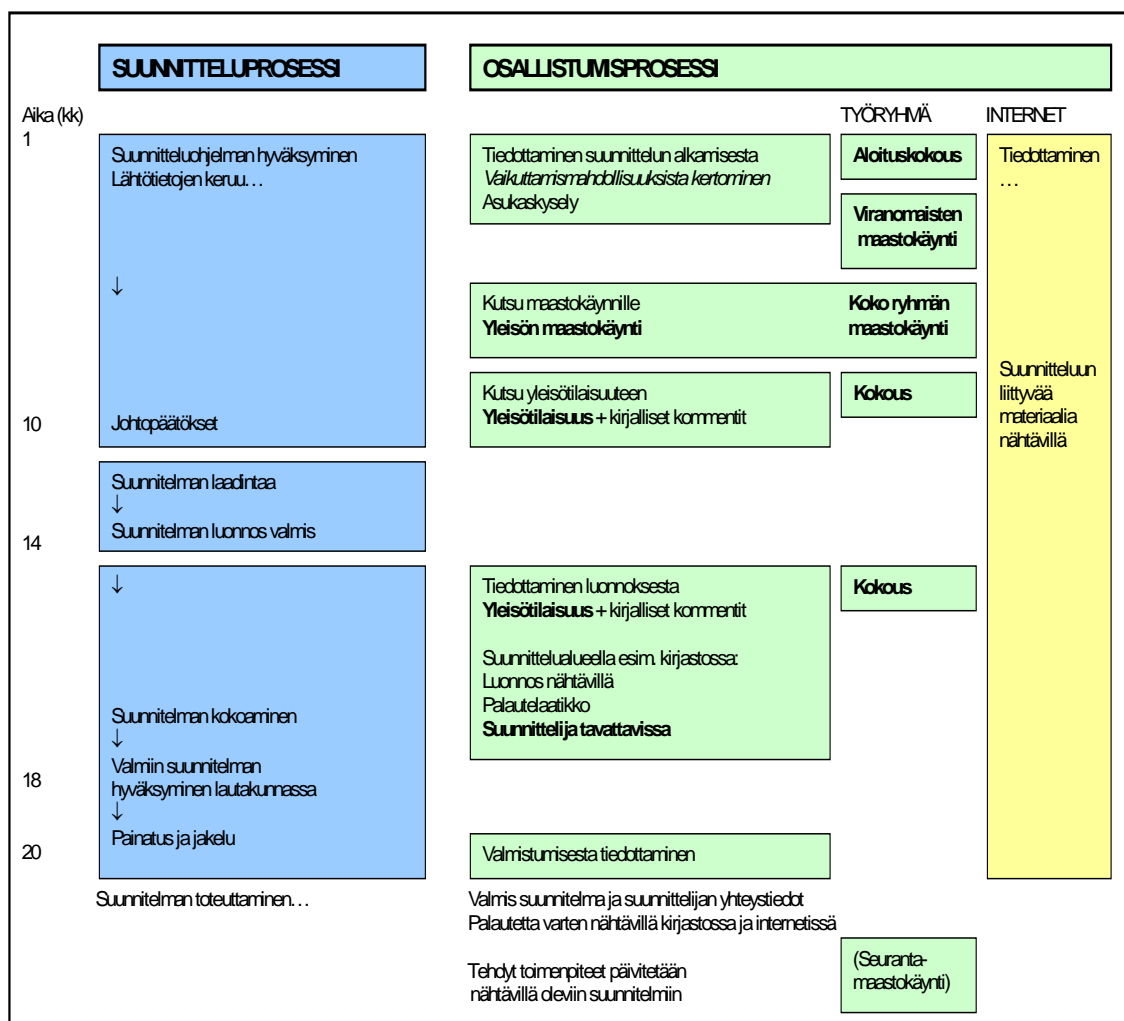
SUUNNITTELUPROSESSI

OSALLISTUMISPROSESSI

Aika (kk)

TYÖRYHMÄ

INTERNET

1

Suunnitteluohjelman hyväksyminen
Lähtötietojen keruu…

↓

10

Johtopäätökset

Tiedottaminen suunnittelun alkamisesta
*Vaikuttamismahdollisuuksista kertominen*
Asukaskysely

**Aloituskokous**

**Viranomaisten maastokäynti**

Tiedottaminen
…

Kutsu maastokäynnille
**Yleisön maastokäynti**

**Koko ryhmän maastokäynti**

Suunnitteluun liittyvää materiaalia nähtävillä

Kutsu yleisötilaisuuteen
**Yleisötilaisuus** + kirjalliset kommentit

**Kokous**

Suunnitelman laadintaa
↓
Suunnitelman luonnos valmis

14

↓

Suunnitelman kokoaminen
↓
Valmiin suunnitelman hyväksyminen lautakunnassa
↓
Painatus ja jakelu

18

20

Tiedottaminen luonnoksesta
**Yleisötilaisuus** + kirjalliset kommentit

Suunnittelualueella esim. kirjastossa:
Luonnos nähtävillä
Palautelaatikko
**Suunnittelija tavattavissa**

**Kokous**

Valmistumisesta tiedottaminen

Suunnitelman toteuttaminen…

Valmis suunnitelma ja suunnittelijan yhteystiedot
Palautetta varten nähtävillä kirjastossa ja internetissä

Tehdyt toimenpiteet päivitetään nähtävillä oleviin suunnitelmiin

(Seurantamaastokäynti)